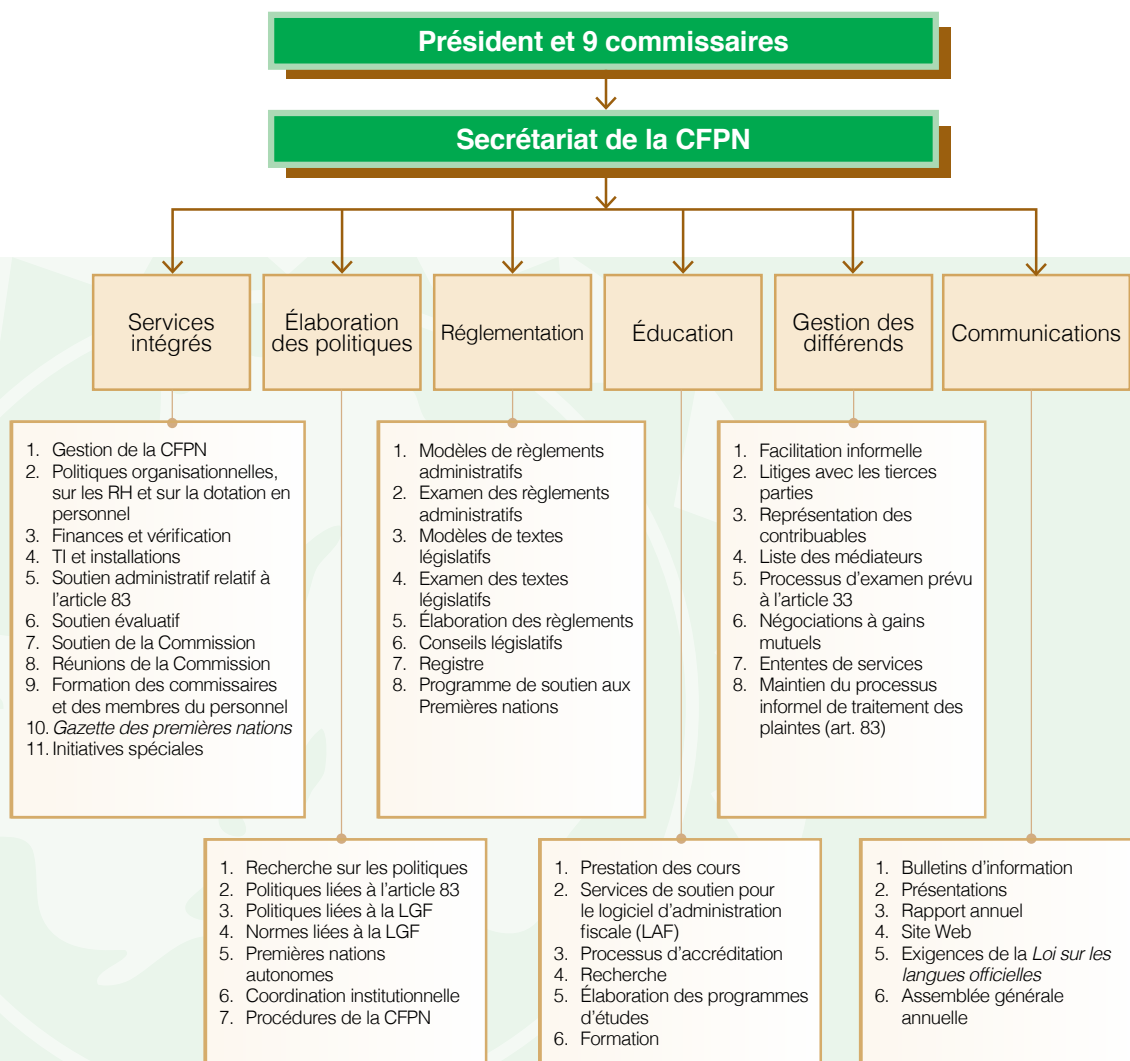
Président et 9 commissaires

Secrétariat de la CFPN

Services intégrés

Élaboration des politiques

Réglementation

Éducation

Gestion des différends

Communications

1. Gestion de la CFPN
2. Politiques organisationnelles, sur les RH et sur la dotation en personnel
3. Finances et vérification
4. TI et installations
5. Soutien administratif relatif à l'article 83
6. Soutien évaluatif
7. Soutien de la Commission
8. Réunions de la Commission
9. Formation des commissaires et des membres du personnel
10. *Gazette des premières nations*
11. Initiatives spéciales

1. Modèles de règlements administratifs
2. Examen des règlements administratifs
3. Modèles de textes législatifs
4. Examen des textes législatifs
5. Élaboration des règlements
6. Conseils législatifs
7. Registre
8. Programme de soutien aux Premières nations

1. Facilitation informelle
2. Litiges avec les tierces parties
3. Représentation des contribuables
4. Liste des médiateurs
5. Processus d'examen prévu à l'article 33
6. Négociations à gains mutuels
7. Ententes de services
8. Maintien du processus informel de traitement des plaintes (art. 83)

1. Recherche sur les politiques
2. Politiques liées à l'article 83
3. Politiques liées à la LGF
4. Normes liées à la LGF
5. Premières nations autonomes
6. Coordination institutionnelle
7. Procédures de la CFPN

1. Prestation des cours
2. Services de soutien pour le logiciel d'administration fiscale (LAF)
3. Processus d'accréditation
4. Recherche
5. Élaboration des programmes d'études
6. Formation

1. Bulletins d'information
2. Présentations
3. Rapport annuel
4. Site Web
5. Exigences de la *Loi sur les langues officielles*
6. Assemblée générale annuelle